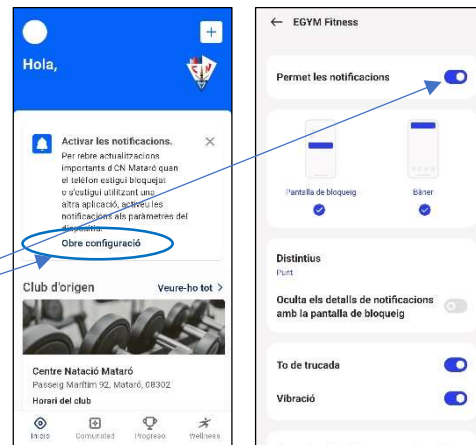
Hola,

Activar les notificacions.

Per rebre actualitzacions importants d'CN Mataró quan el telèfon estigui bloquejat o s'estigui utilitzant una altra aplicació, activeu les notificacions als paràmetres del dispositiu.

Obre configuració

Club d'origen

Veure-ho tot >

Centre Natació Mataró

Passeig Marítim 92, Mataró, 08302

Horari del club

Inicio

Comunidad

Progreso

Wellness

← EGYM Fitness

Permet les notificacions

Pantalla de bloqueig

Bàner

Distintius

Punt

Oculta els detalls de notificacions amb la pantalla de bloqueig

To de trucada

Vibració